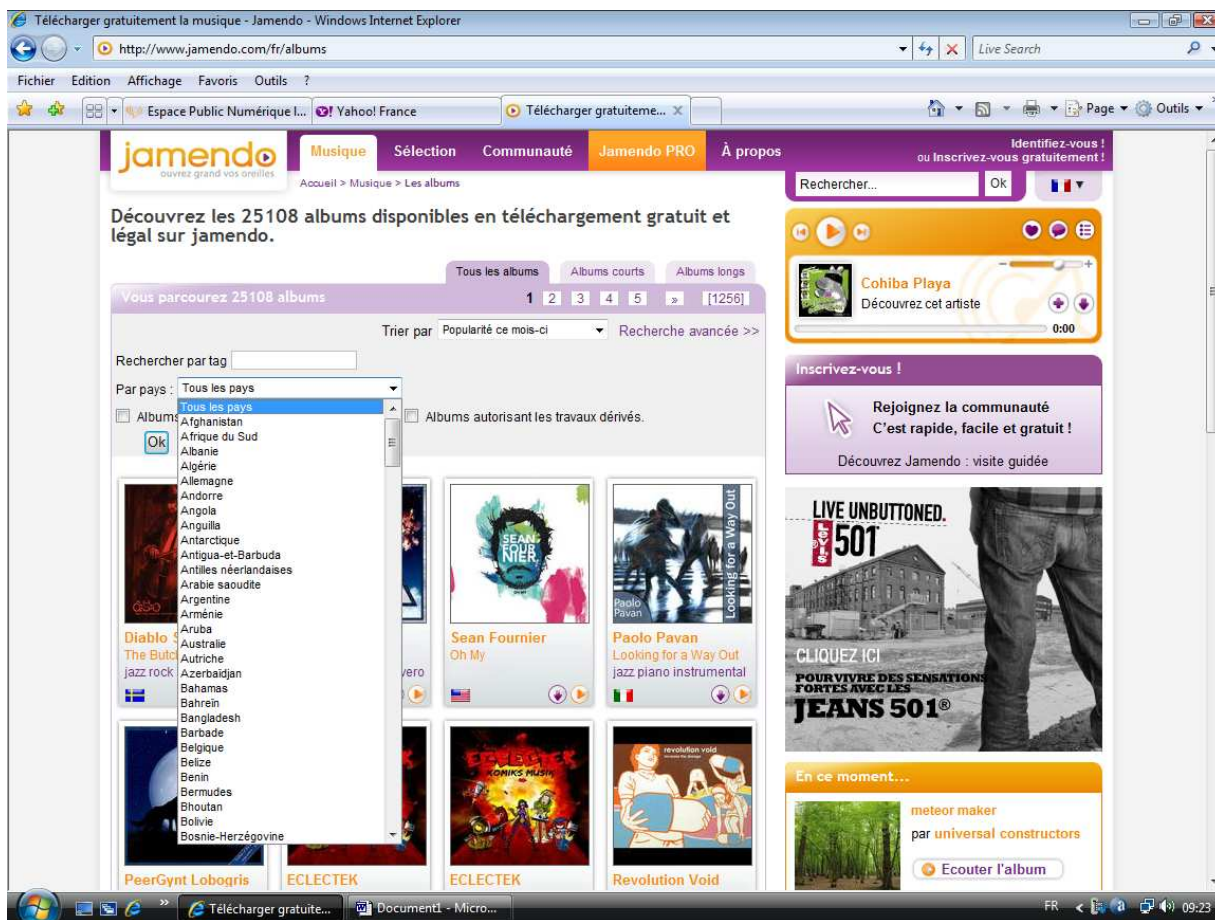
Télécharger gratuitement la musique - Jamendo - Windows Internet Explorer
http://www.jamendo.com/fr/albums
Live Search
Fichier Edition Affichage Favoris Outils ?
Espace Public Numérique l... Yahoo! France Télécharger gratuiteme...
Page ▾ Outils ▾

jamendo
ouvrez grand vos oreilles
Musique Sélection Communauté Jamendo PRO À propos
Identifiez-vous !
ou Inscrivez-vous gratuitement !
Accueil > Musique > Les albums
Rechercher... Ok

Découvrez les 25108 albums disponibles en téléchargement gratuit et légal sur jamendo.

Tous les albums Albums courts Albums longs
Vous parcourez 25108 albums 1 2 3 4 5 » [1256]
Trier par Popularité ce mois-ci Recherche avancée >>
Rechercher par tag
Par pays : Tous les pays
Albums Albums autorisant les travaux dérivés.
Ok

Tous les pays
Afghanistan
Afrique du Sud
Albanie
Algérie
Allemagne
Andorre
Angola
Anguilla
Antarctique
Antigua-et-Barbuda
Antilles néerlandaises
Arabie saoudite
Argentine
Arménie
Aruba
Australie
Autriche
Azerbaïdjan
Bahamas
Bahreïn
Bangladesh
Barbade
Belgique
Belize
Benin
Bermudes
Bhoutan
Bolivie
Bosnie-Herzégovine

Diablo S
The Butcl
jazz rock
vero
SEAN FOURNIER
Sean Fournier
Oh My
Paolo Pavan
Looking for a Way Out
Paolo Pavan
Looking for a Way Out
jazz piano instrumental
ECLECTEK KOMIKS MUSIK
revolution void
PeerGynt Lobogris
ECLECTEK
ECLECTEK
Revolution Void

Cohiba Playa
Découvrez cet artiste
0:00

Inscrivez-vous !
Rejoignez la communauté
C'est rapide, facile et gratuit !
Découvrez Jamendo : visite guidée

LIVE UNBUTTONED.
Levi's 501
CLIQUEZ ICI
POUR VIVRE DES SENSATIONS FORTES AVEC LES
JEANS 501®

En ce moment...
meteor maker
par universal constructors
Ecouter l'album

Télécharger gratuite... Document1 - Micro...
FR 09:23